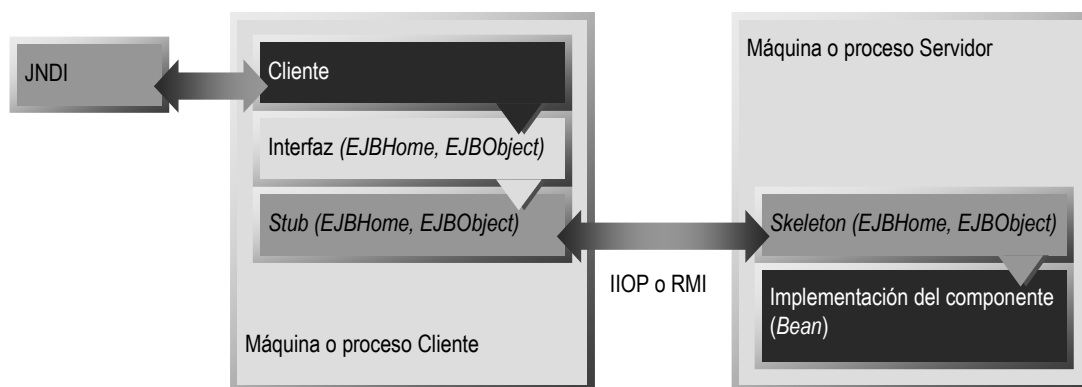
JNDI

Cliente

Interfaz *(EJBHome, EJBObject)*

*Stub (EJBHome, EJBObject)*

Máquina o proceso Cliente

IIOP o RMI

Máquina o proceso Servidor

*Skeleton (EJBHome, EJBObject)*

Implementación del componente (*Bean*)